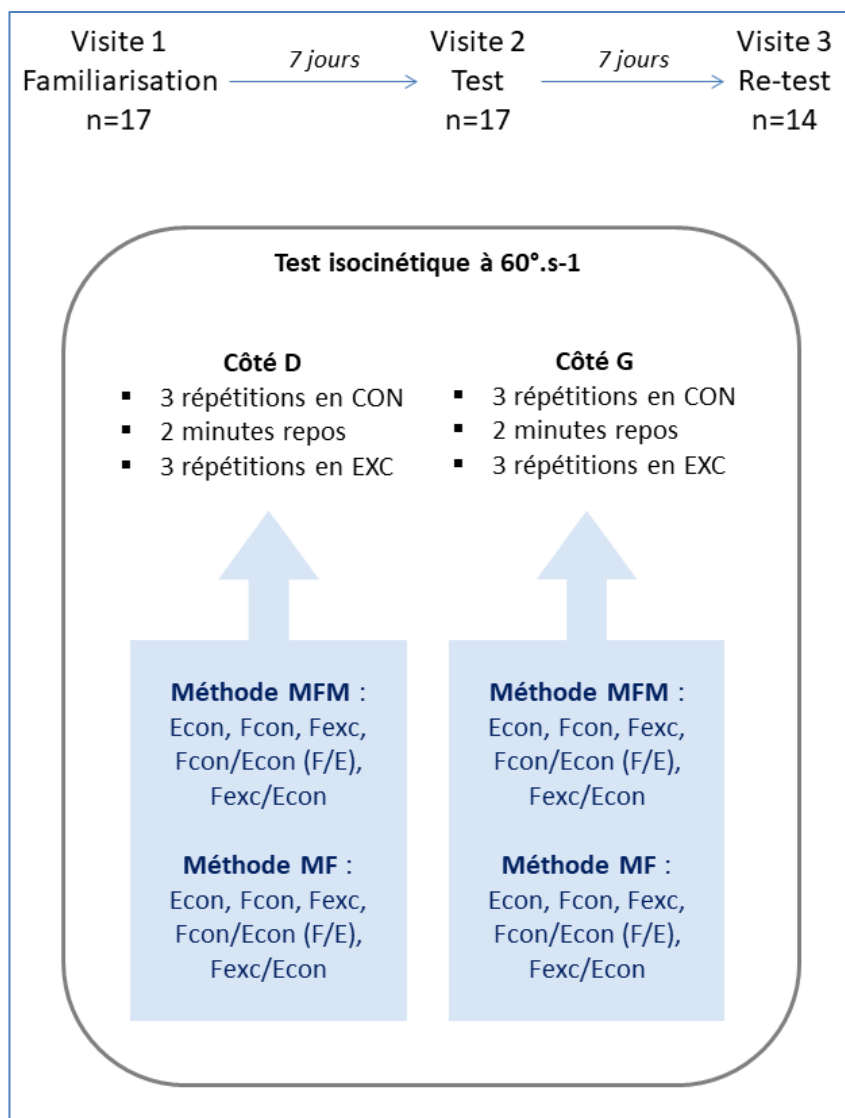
Visite 1
Familiarisation
n=17

7 jours

Visite 2
Test
n=17

7 jours

Visite 3
Re-test
n=14

Test isocinétique à 60°.s-1

Côté D
- 3 répétitions en CON
- 2 minutes repos
- 3 répétitions en EXC

Côté G
- 3 répétitions en CON
- 2 minutes repos
- 3 répétitions en EXC

Méthode MFM :
Econ, Fcon, Fexc, Fcon/Econ (F/E), Fexc/Econ

Méthode MF :
Econ, Fcon, Fexc, Fcon/Econ (F/E), Fexc/Econ

Méthode MFM :
Econ, Fcon, Fexc, Fcon/Econ (F/E), Fexc/Econ

Méthode MF :
Econ, Fcon, Fexc, Fcon/Econ (F/E), Fexc/Econ